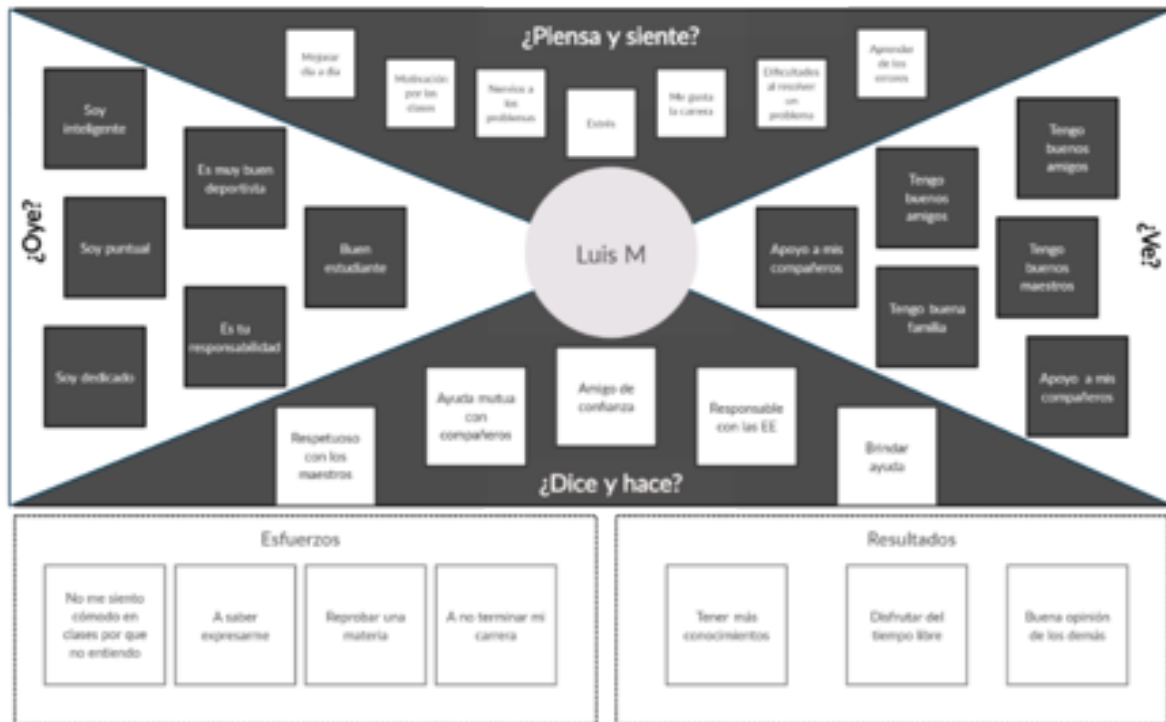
¿Piensa y siente?

Mejorar día a día

Motivación por las clases

Nervios a los problemas

Estrés

Me gusta la carrera

Dificultades al resolver un problema

Aprender de los errores

¿Oye?

Soy inteligente

Soy puntual

Soy dedicado

Es muy buen deportista

Es tu responsabilidad

Buen estudiante

Luis M

¿Ve?

Tengo buenos amigos

Tengo buenos amigos

Apoyo a mis compañeros

Tengo buenos maestros

Tengo buena familia

Apoyo a mis compañeros

Respetuoso con los maestros

Ayuda mutua con compañeros

Amigo de confianza

Responsable con las EE

Brindar ayuda

¿Dice y hace?

Esfuerzos

No me siento cómodo en clases por que no entiendo

A saber expresarme

Reprobar una materia

A no terminar mi carrera

Resultados

Tener más conocimientos

Disfrutar del tiempo libre

Buena opinión de los demás